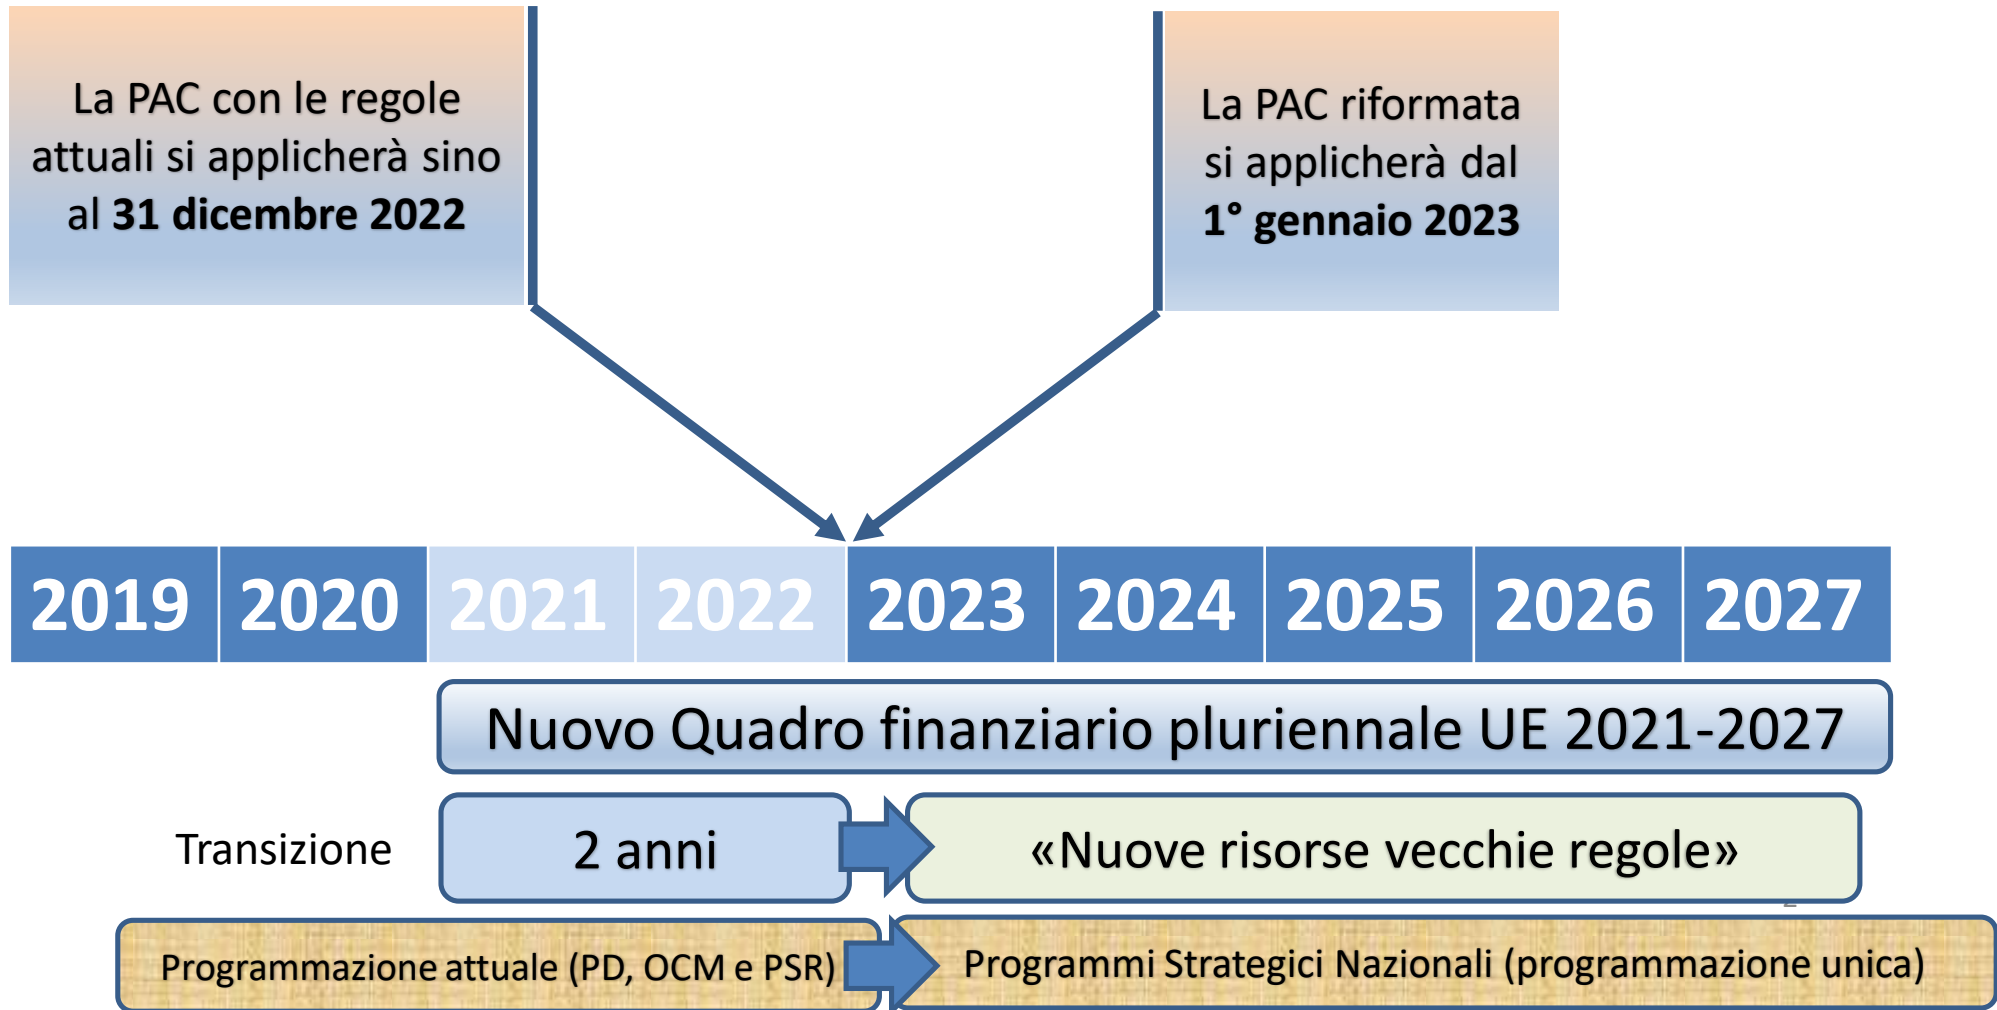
La PAC con le regole attuali si applicherà sino al **31 dicembre 2022**

La PAC riformata si applicherà dal **1° gennaio 2023**

| 2019 | 2020 | 2021 | 2022 | 2023 | 2024 | 2025 | 2026 | 2027 |
|---|---|---|---|---|---|---|---|---|

Nuovo Quadro finanziario pluriennale UE 2021-2027

Transizione

2 anni

«Nuove risorse vecchie regole»

Programmazione attuale (PD, OCM e PSR)

Programmi Strategici Nazionali (programmazione unica)